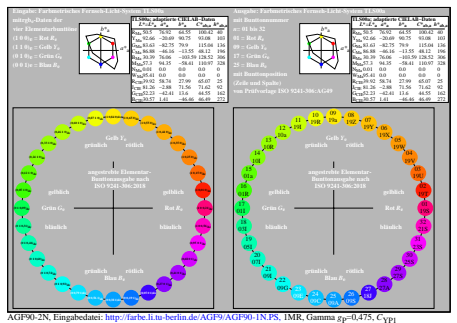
Ausgabe: Farbmetrisches Fernseh-Licht-System 13-500a
mitgeh.-Daten der
vier Elementarbunttöne
(1 0 0)$_d$ = Rot $R_d$
(1 1 0)$_d$ = Gelb $Y_d$
(0 1 0)$_d$ = Grün $G_d$
(0 0 1)$_d$ = Blau $B_d$

| TLS00a; adaptierte CIELAB-Daten | | | | | | |
|---|---|---|---|---|---|---|
| | $L^*$ | $a^*$ | $b^*$ | $C^*_{ab}$ | $h_{ab}$ | |
| $R_{dd}$ | 50.5 | 76.92 | 64.55 | 100.42 | 40 |
| $Y_{dd}$ | 92.66 | -20.69 | 90.75 | 93.08 | 103 |
| $J_{dd}$ | 83.63 | -82.75 | 79.9 | 115.04 | 136 |
| $C_{dd}$ | 86.88 | -46.16 | -13.55 | 48.12 | 196 |
| $B_{dd}$ | 30.39 | 76.06 | -103.59 | 128.52 | 306 |
| $M_{dd}$ | 57.3 | 94.35 | -58.41 | 110.97 | 328 |
| $N_{dd}$ | 0.01 | 0.0 | 0.0 | 0.0 | 0 |
| $W_{dd}$ | 95.41 | 0.0 | 0.0 | 0.0 | 0 |
| $R_{CIE}$ | 39.92 | 58.74 | 27.99 | 65.07 | 25 |
| $J_{CIE}$ | 81.26 | -2.88 | 71.56 | 71.62 | 92 |
| $G_{CIE}$ | 52.23 | -42.41 | 13.6 | 44.55 | 162 |
| $B_{CIE}$ | 30.57 | 1.41 | -46.46 | 46.49 | 272 |

Gelb $Y_d$
grünlich
rötlich
angestrebte Elementar-Bunttonausgabe nach ISO 9241-306:2018
gelblich
gelblich
Grün $G_d$
Rot $R_d$
bläulich
bläulich
grünlich
rötlich
Blau $B_d$

Ausgabe: Farbmetrisches Fernseh-Licht-System 13-500a
mit Bunttonnummer
n: 01 bis 32
01 = Rot $R_d$
09 = Gelb $Y_d$
17 = Grün $G_d$
25 = Blau $B_d$
mit Bunttonposition
(Zeile und Spalte)
zum Prüfvorlage ISO 9241-306:A/G49

Gelb $Y_d$
grünlich
rötlich
angestrebte Elementar-Bunttonausgabe nach ISO 9241-306:2018
gelblich
gelblich
Grün $G_d$
Rot $R_d$
bläulich
bläulich
grünlich
rötlich
Blau $B_d$

AGF90-2N, Eingabedatei: http://farbe.li.tu-berlin.de/AGF9/AGF90-1N.PS, 1MR, Gamma $g_P$=0,475, $C_{YP1}$